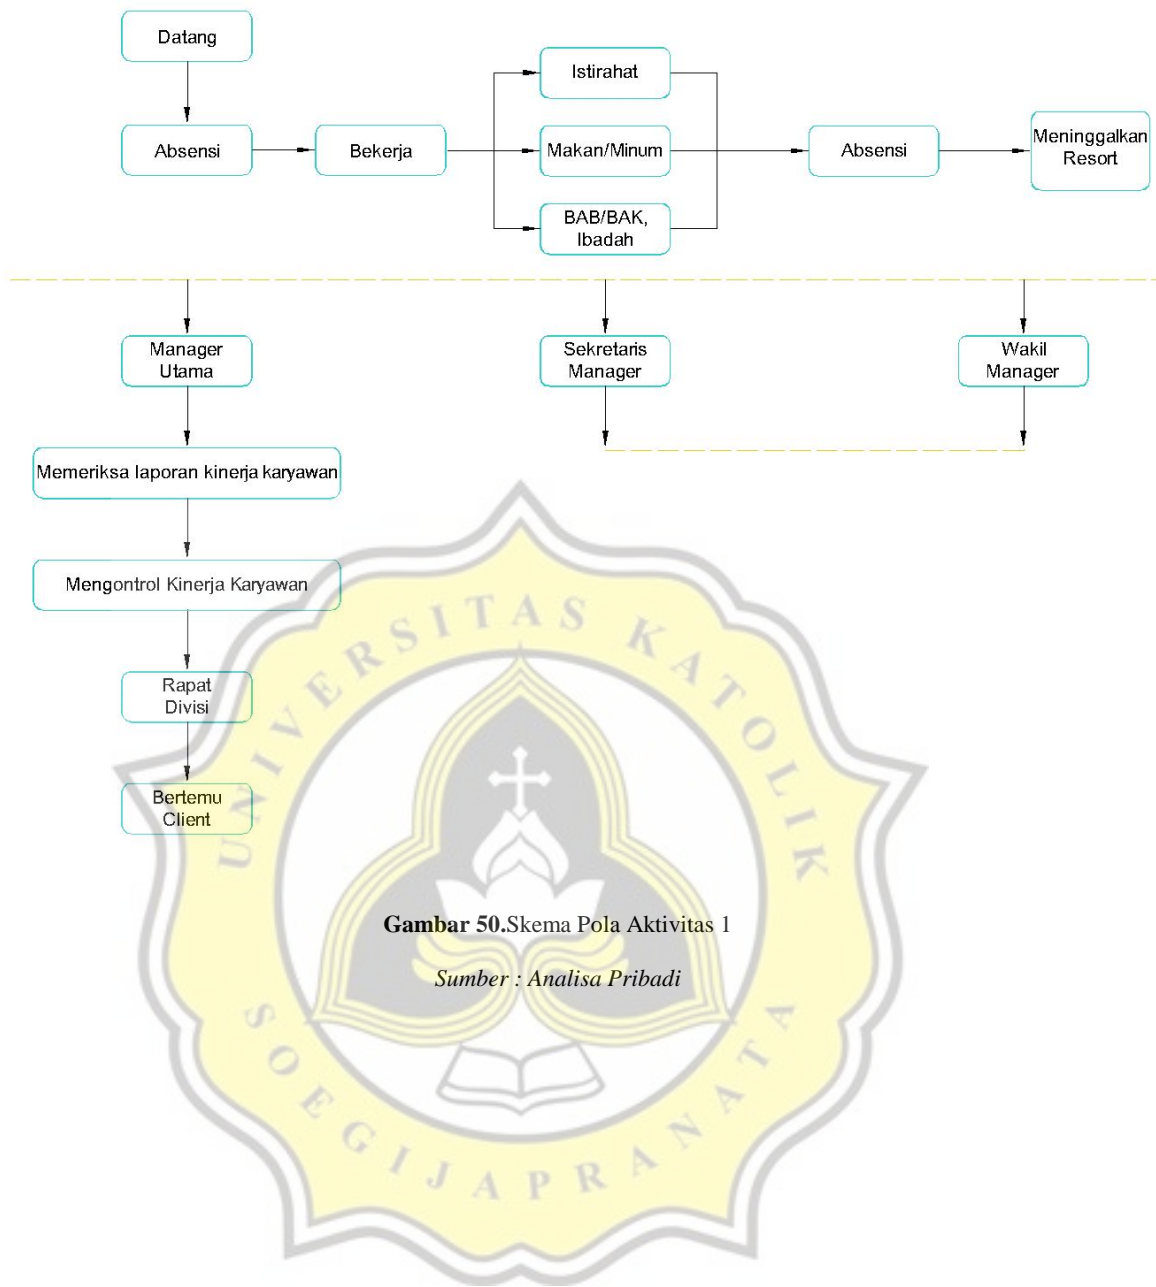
Datang

Absensi

Bekerja

Istirahat

Makan/Minum

BAB/BAK, Ibadah

Absensi

Meninggalkan Resort

Manager Utama

Sekretaris Manager

Wakil Manager

Memeriksa laporan kinerja karyawan

Mengontrol Kinerja Karyawan

Rapat Divisi

Bertemu Client

UNIVERSITAS KATOLIK SOEGIJAPRANATA

**Gambar 50.**Skema Pola Aktivitas 1

*Sumber : Analisa Pribadi*